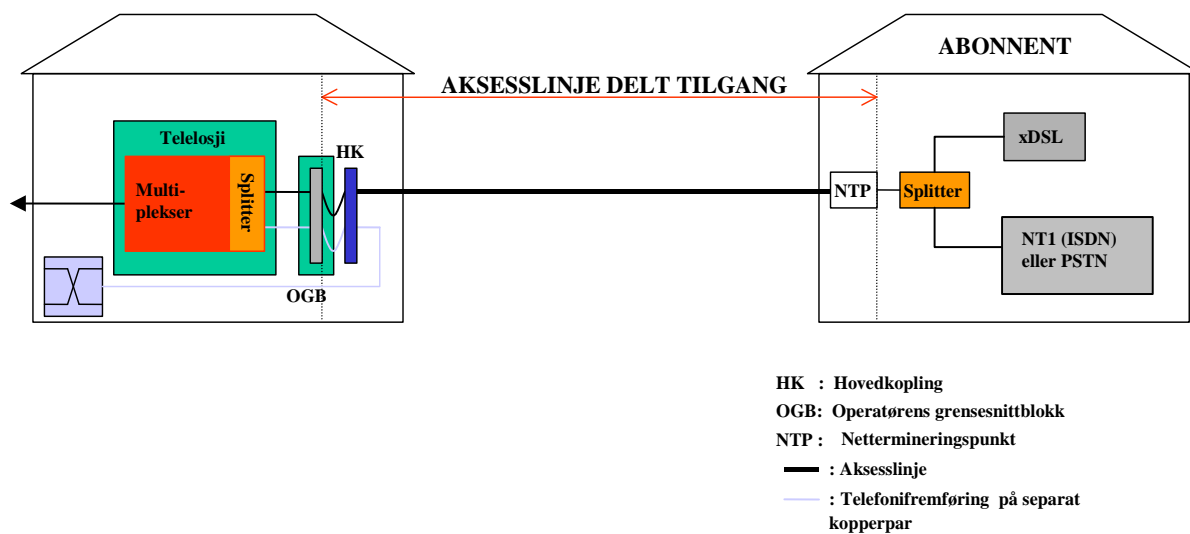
ABONNENT

AKSESSLINJE DELT TILGANG

Telelosji

Multi-
plekser

Splitter

HK

OGB

NTP

Splitter

xDSL

NT1 (ISDN)
eller PSTN

HK : Hovedkopling
OGB: Operatørens grensesnittblokk
NTP : Nettermineringspunkt
: Aksesslinje
: Telefonifremføring på separat kopperpar